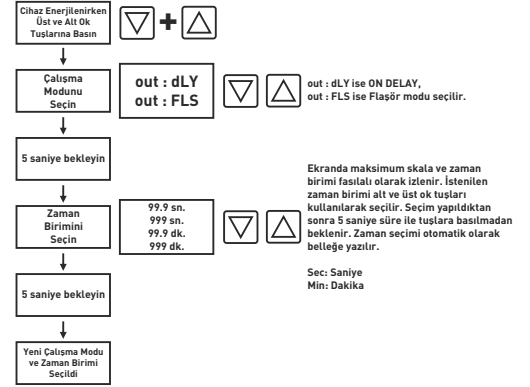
Cihaz Enerjilenirken Üst ve Alt Ok Tuşlarına Basın

+

Çalışma Modunu Seçin

out : dLY
out : FLS

out : dLY ise ON DELAY,
out : FLS ise Flaşör modu seçilir.

5 saniye bekleyin

Zaman Birimini Seçin

99.9 sn.
999 sn.
99.9 dk.
999 dk.

Ekranda maksimum skala ve zaman birimi fasılalı olarak izlenir. İstenilen zaman birimi alt ve üst ok tuşları kullanılarak seçilir. Seçim yapıldıktan sonra 5 saniye süre ile tuşlara basılmadan beklenir. Zaman seçimi otomatik olarak belleğe yazılır.

Sec: Saniye
Min: Dakika

5 saniye bekleyin

Yeni Çalışma Modu ve Zaman Birimi Seçildi